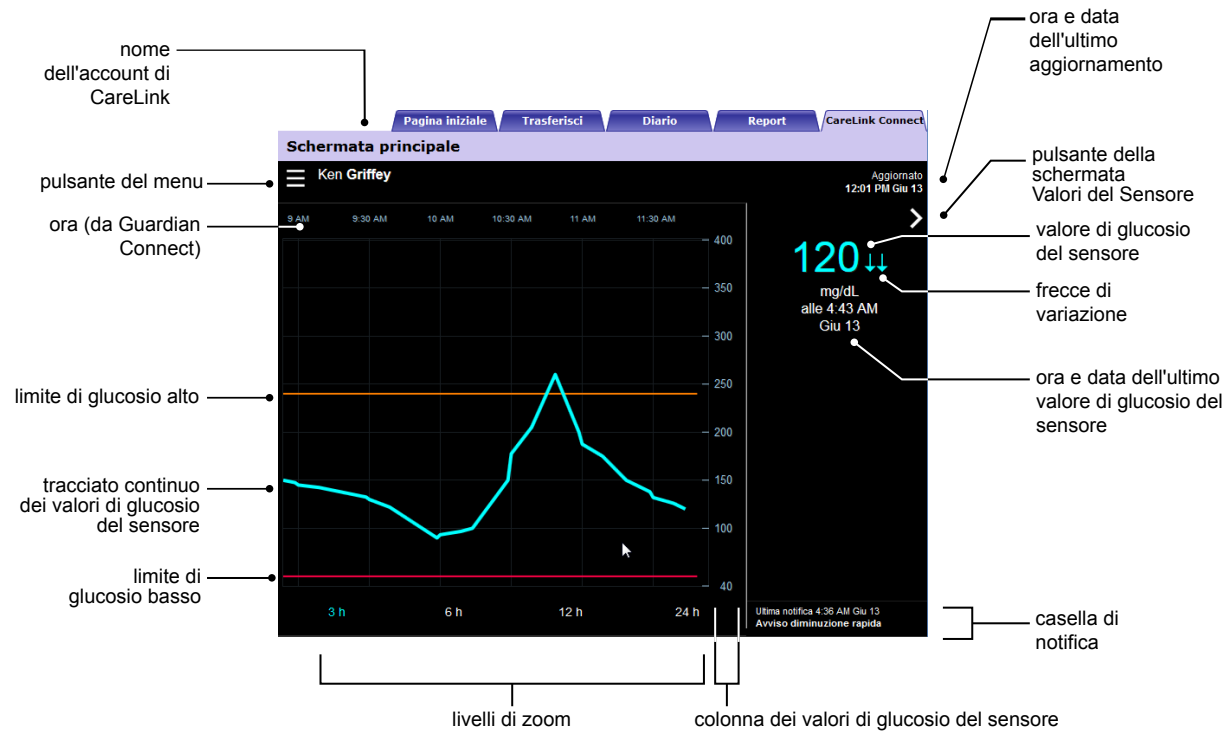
nome dell'account di CareLink

ora e data dell'ultimo aggiornamento

Pagina iniziale
Trasferisci
Diario
Report
CareLink Connect

Schermata principale

pulsante del menu

Ken Griffey

Aggiornato
12:01 PM Giu 13

pulsante della schermata Valori del Sensore

ora (da Guardian Connect)

9 AM
9:30 AM
10 AM
10:30 AM
11 AM
11:30 AM

400
350
300
250
200
150
100
40

valore di glucosio del sensore

120 ↓↓

mg/dL
alle 4:43 AM
Giu 13

frecce di variazione

ora e data dell'ultimo valore di glucosio del sensore

limite di glucosio alto

tracciato continuo dei valori di glucosio del sensore

limite di glucosio basso

3 h
6 h
12 h
24 h

Ultima notifica 4:36 AM Giu 13
Avviso diminuzione rapida

casella di notifica

livelli di zoom

colonna dei valori di glucosio del sensore